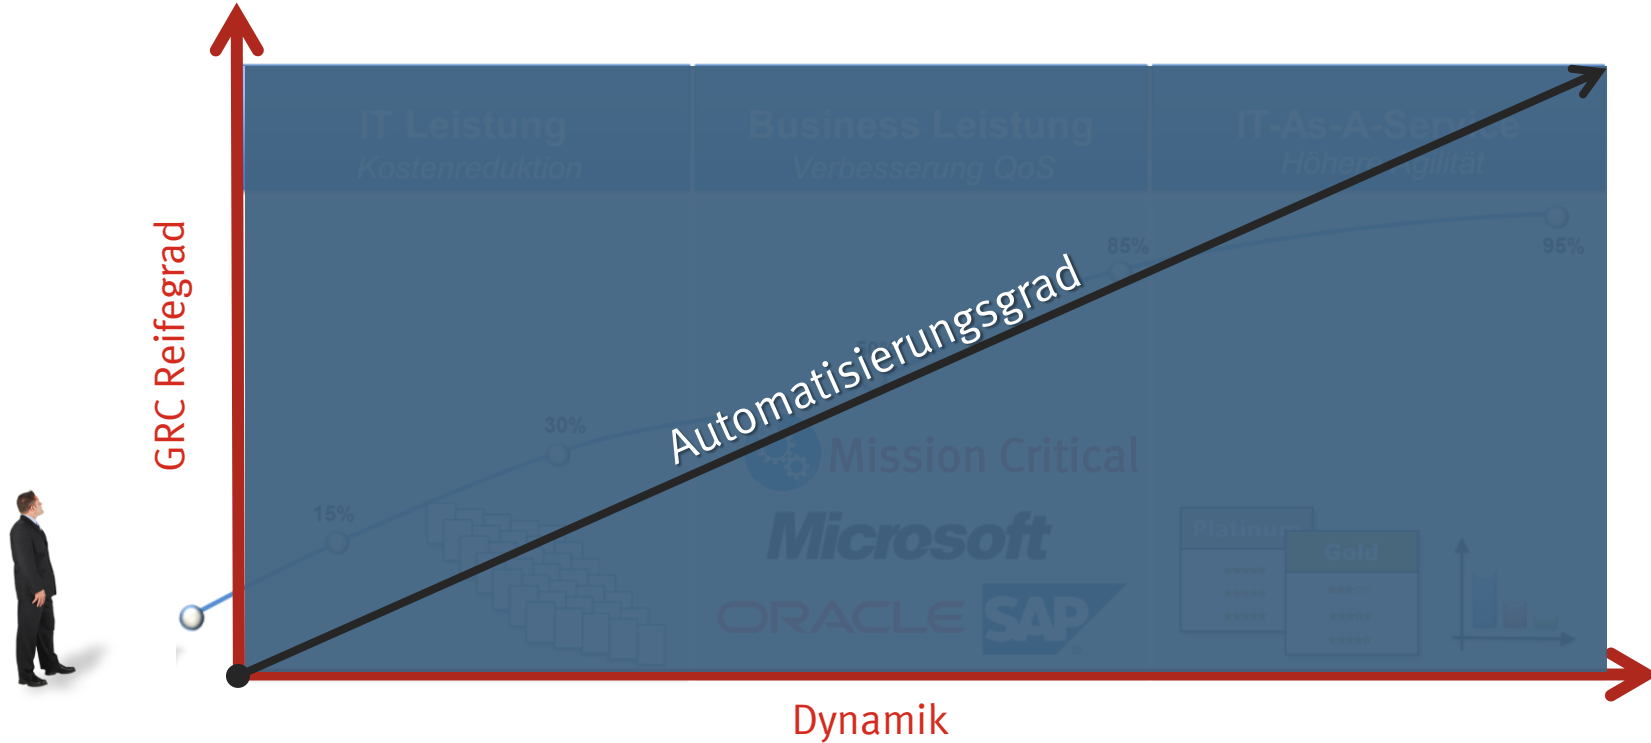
IT Leistung
Kostenreduktion

Business Leistung
Verbesserung QoS

IT-As-A-Serv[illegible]
Höhere Agilität

GRC Reifegrad

85%

95%

Automatisierungsgrad

30%

15%

Mission Critical

Microsoft

ORACLE SAP

Platinum

Gold

Dynamik